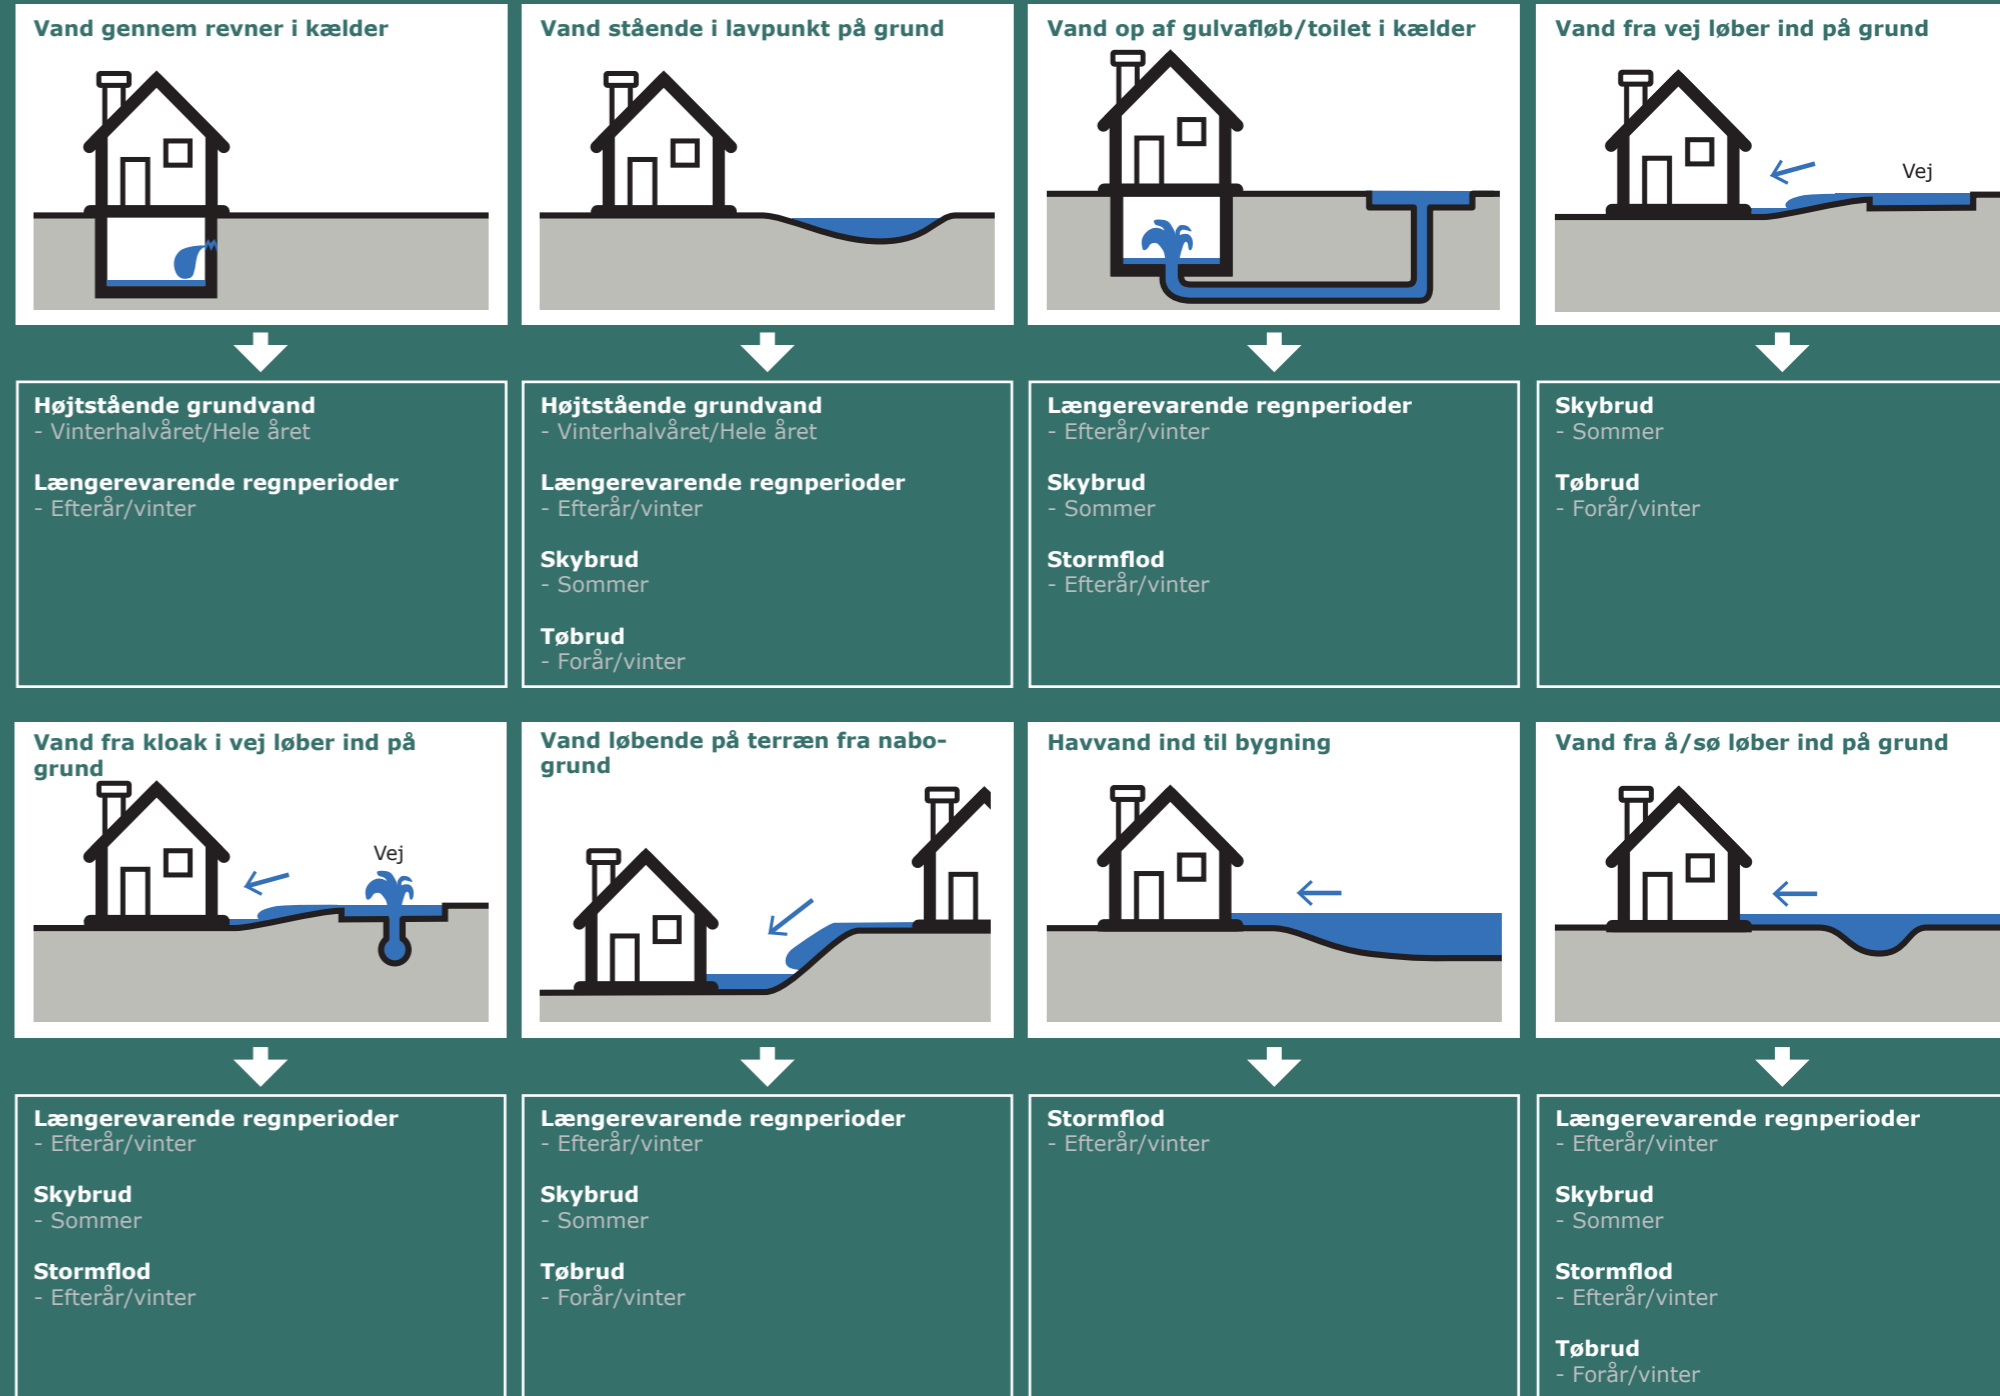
Vand gennem revner i kælder

Højtstående grundvand
- Vinterhalvåret/Hele året

Længerevarende regnperioder
- Efterår/vinter

Vand stående i lavpunkt på grund

Højtstående grundvand
- Vinterhalvåret/Hele året

Længerevarende regnperioder
- Efterår/vinter

Skybrud
- Sommer

Tøbrud
- Forår/vinter

Vand op af gulvafløb/toilet i kælder

Længerevarende regnperioder
- Efterår/vinter

Skybrud
- Sommer

Stormflod
- Efterår/vinter

Vand fra vej løber ind på grund

Vej

Skybrud
- Sommer

Tøbrud
- Forår/vinter

Vand fra kloak i vej løber ind på grund

Vej

Længerevarende regnperioder
- Efterår/vinter

Skybrud
- Sommer

Stormflod
- Efterår/vinter

Vand løbende på terræn fra nabogrund

Længerevarende regnperioder
- Efterår/vinter

Skybrud
- Sommer

Tøbrud
- Forår/vinter

Havvand ind til bygning

Stormflod
- Efterår/vinter

Vand fra å/sø løber ind på grund

Længerevarende regnperioder
- Efterår/vinter

Skybrud
- Sommer

Stormflod
- Efterår/vinter

Tøbrud
- Forår/vinter